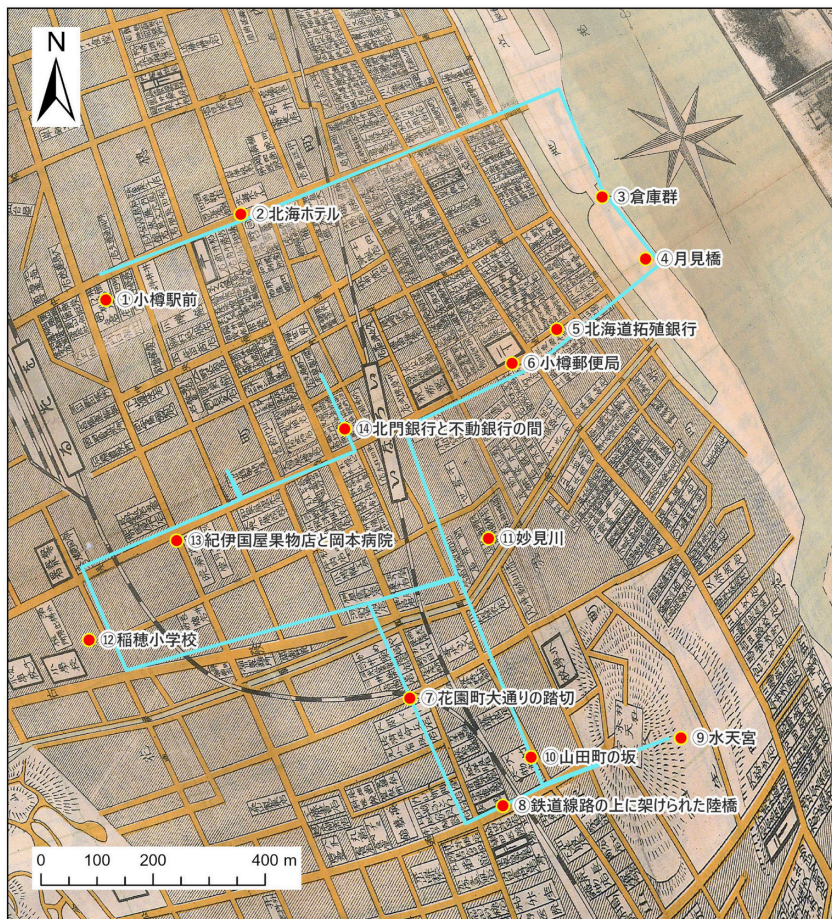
N

②北海ホテル

③倉庫群

④月見橋

①小樽駅前

⑤北海道拓殖銀行

⑥小樽郵便局

⑭北門銀行と不動銀行の間

⑪妙見川

⑬紀伊国屋果物店と岡本病院

⑫稲穂小学校

⑦花園町大通りの踏切

⑨水天宮

⑩山田町の坂

⑧鉄道線路の上に架けられた陸橋

0 100 200 400 m